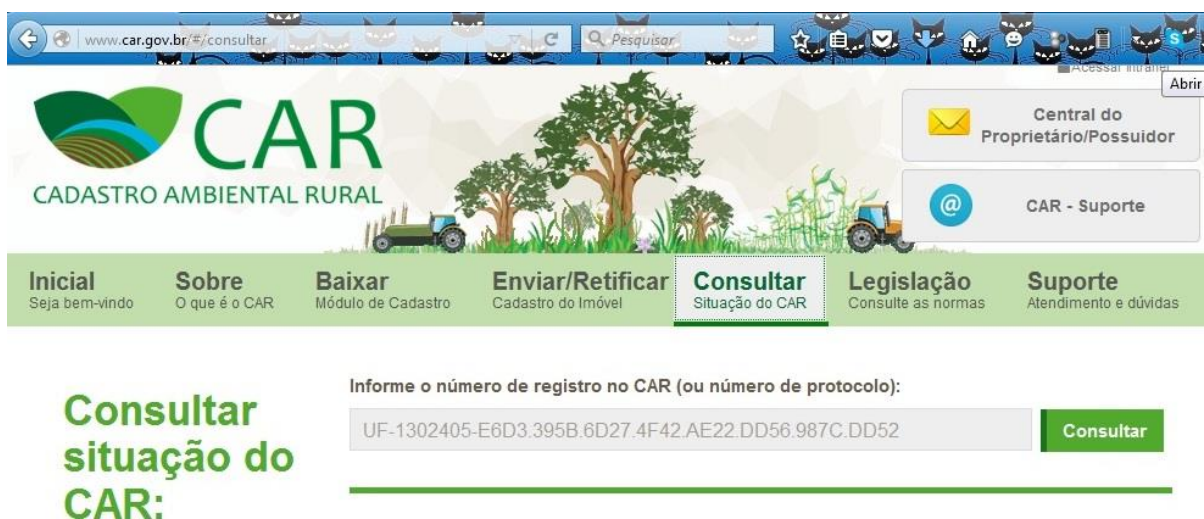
www.car.gov.br/#/consultar
Pesquisar
Acessar Intranet
Abrir

CAR
CADASTRO AMBIENTAL RURAL

Central do Proprietário/Possuidor

CAR - Suporte

Inicial
Seja bem-vindo
Sobre
O que é o CAR
Baixar
Módulo de Cadastro
Enviar/Retificar
Cadastro do Imóvel
Consultar
Situação do CAR
Legislação
Consulte as normas
Suporte
Atendimento e dúvidas

Consultar situação do CAR:

Informe o número de registro no CAR (ou número de protocolo):

UF-1302405-E6D3.395B.6D27.4F42.AE22.DD56.987C.DD52

Consultar